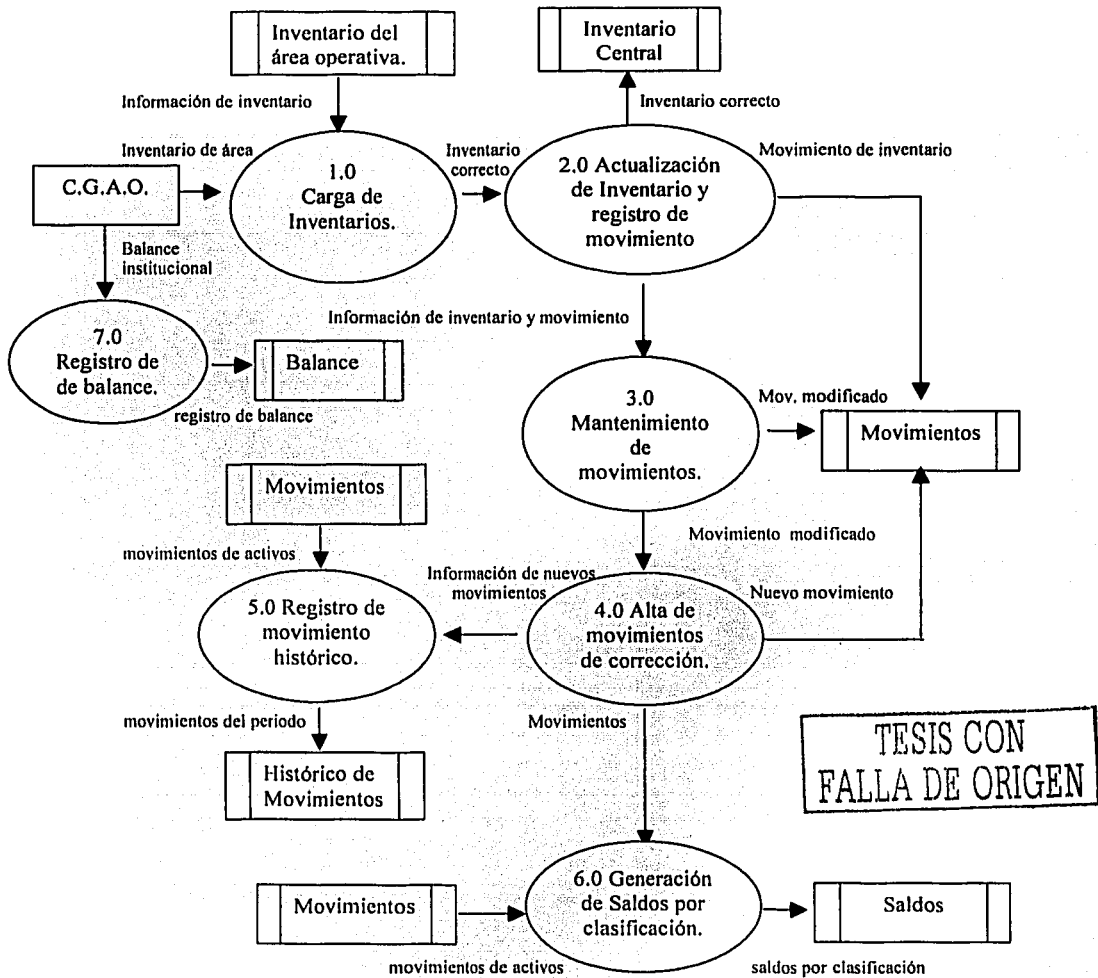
Inventario del área operativa.

Información de inventario

Inventario Central

Inventario correcto

Inventario de área

C.G.A.O.

1.0 Carga de Inventarios.

Inventario correcto

2.0 Actualización de Inventario y registro de movimiento

Movimiento de inventario

Balance institucional

7.0 Registro de de balance.

Balance

registro de balance

Información de inventario y movimiento

3.0 Mantenimiento de movimientos.

Mov. modificado

Movimientos

Movimientos

movimientos de activos

Movimiento modificado

Información de nuevos movimientos

Nuevo movimiento

5.0 Registro de movimiento histórico.

4.0 Alta de movimientos de corrección.

movimientos del periodo

Movimientos

Histórico de Movimientos

TESIS CON FALLA DE ORIGEN

Movimientos

6.0 Generación de Saldos por clasificación.

Saldos

movimientos de activos

saldos por clasificación